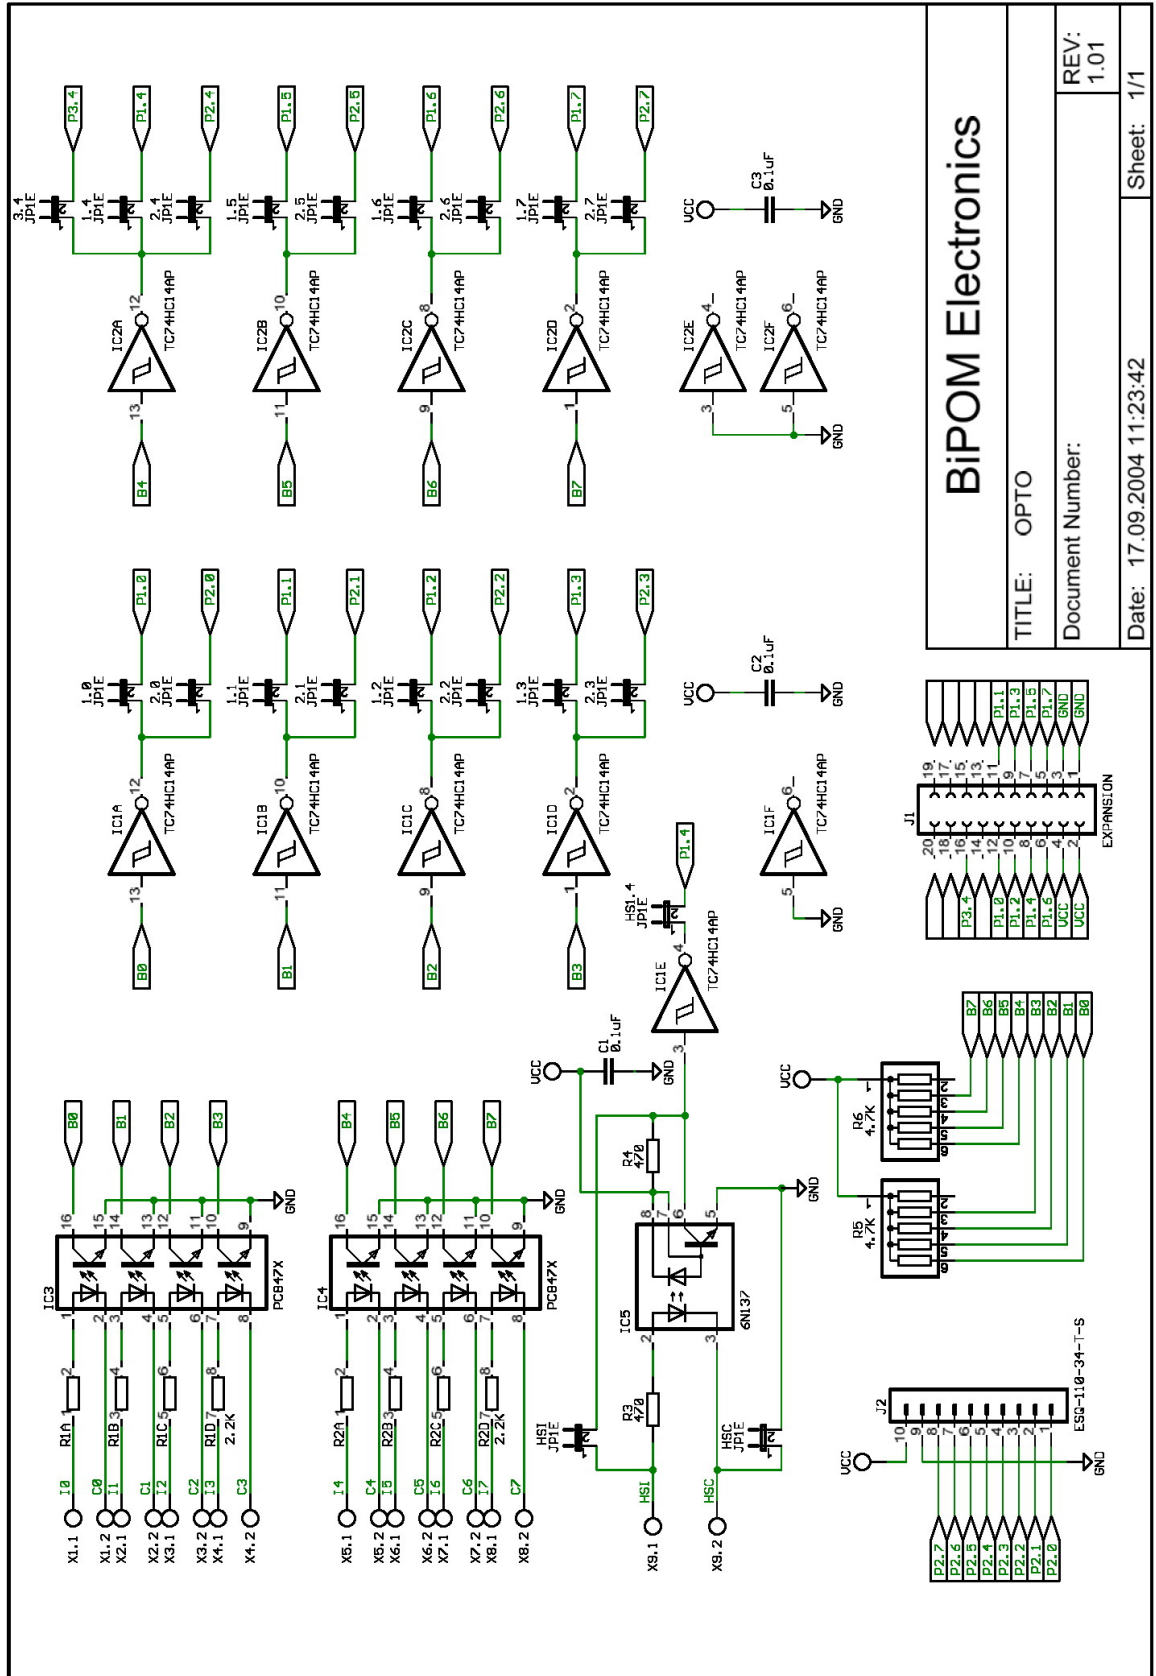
BiPOM Electronics

TITLE: OPTO

Document Number:

REV: 1.01

Date: 17.09.2004 11:23:42

Sheet: 1/1

P3.4 P1.4 P2.4 P1.5 P2.5 P1.6 P2.6 P1.7 P2.7

3.4 JP1E 1.4 JP1E 2.4 JP1E 1.5 JP1E 2.5 JP1E 1.6 JP1E 2.6 JP1E 1.7 JP1E 2.7 JP1E

VCC C3 0.1uF GND

IC2A TC74HC14AP 12 13 B4
IC2B TC74HC14AP 10 11 B5
IC2C TC74HC14AP 8 9 B6
IC2D TC74HC14AP 2 1 B7
IC2E TC74HC14AP 4 3
IC2F TC74HC14AP 6 5 GND

P1.0 P2.0 P1.1 P2.1 P1.2 P2.2 P1.3 P2.3

1.0 JP1E 2.0 JP1E 1.1 JP1E 2.1 JP1E 1.2 JP1E 2.2 JP1E 1.3 JP1E 2.3 JP1E

VCC C2 0.1uF GND

IC1A TC74HC14AP 12 13 B0
IC1B TC74HC14AP 10 11 B1
IC1C TC74HC14AP 8 9 B2
IC1D TC74HC14AP 2 1 B3
IC1F TC74HC14AP 6 5 GND

P1.4 HS1.4 JP1E
IC1E TC74HC14AP 4 3

J1 EXPANSION
20 18 16 14 12 10 8 6 4 2
19 17 15 13 11 9 7 5 3 1
P3.4 P1.0 P1.2 P1.4 P1.6 VCC VCC
P1.1 P1.3 P1.5 P1.7 GND GND

VCC C1 0.1uF GND

B0 B1 B2 B3
IC3 PC847X 16 15 14 13 12 11 10 9 1 2 3 4 5 6 7 8 GND
R1A 2 R1B 3 4 R1C 5 6 R1D 7 8 2.2K
I0 C0 I1 C1 I2 C2 I3 C3
X1.1 X1.2 X2.1 X2.2 X3.1 X3.2 X4.1 X4.2

B4 B5 B6 B7
IC4 PC847X 16 15 14 13 12 11 10 9 1 2 3 4 5 6 7 8 GND
R2A 2 R2B 3 4 R2C 5 6 R2D 7 8 2.2K
I4 C4 I5 C5 I6 C6 I7 C7
X5.1 X5.2 X6.1 X6.2 X7.1 X7.2 X8.1 X8.2

R4 470
IC5 6N137 8 7 6 5 2 3 GND
R3 470
HSI JP1E
HSC JP1E
HSI X9.1
HSC X9.2

B7 B6 B5 B4 B3 B2 B1 B0
VCC
R6 4.7K 1 2 3 4 5 6
R5 4.7K 1 2 3 4 5 6

J2 ESQ-110-34-T-S
10 9 8 7 6 5 4 3 2 1
VCC GND
P2.7 P2.6 P2.5 P2.4 P2.3 P2.2 P2.1 P2.0